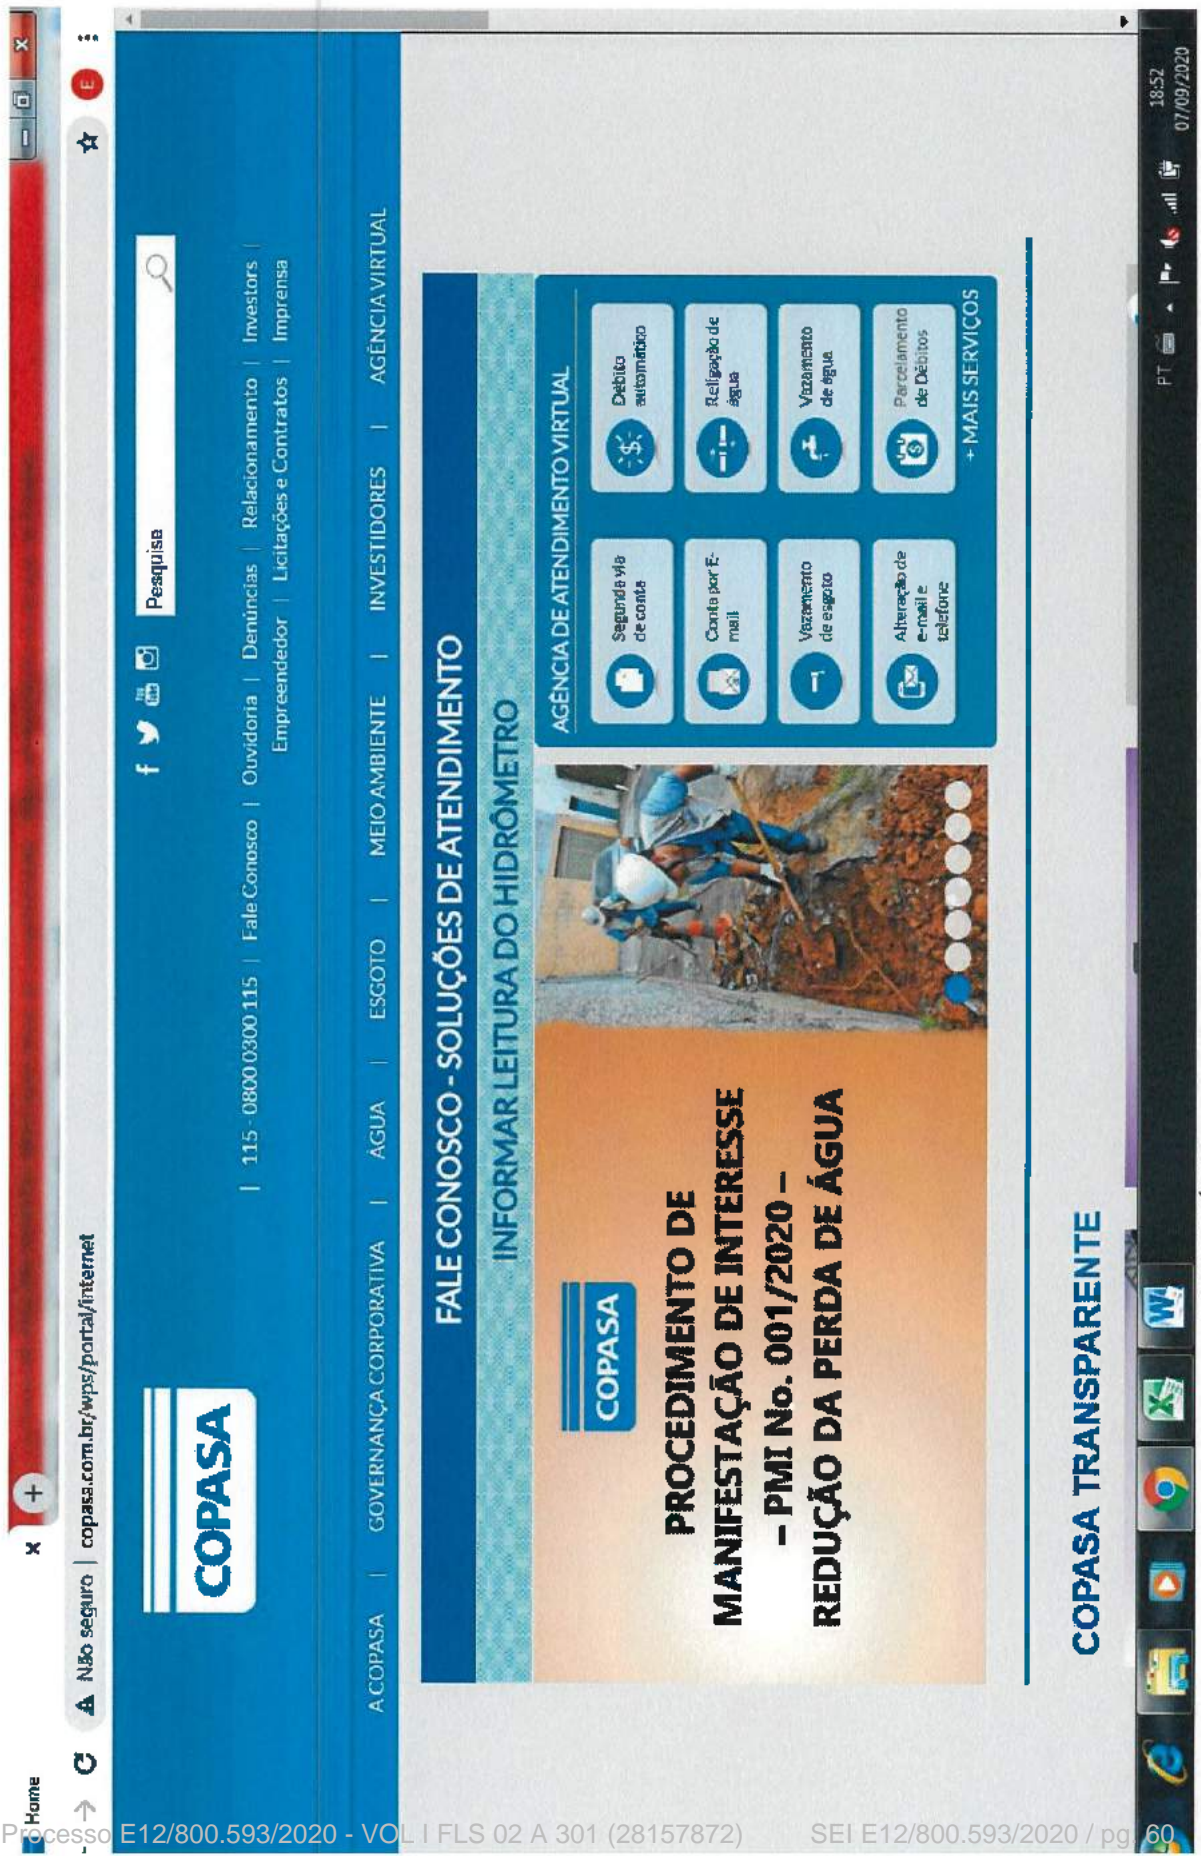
Home

Não seguro | copasa.com.br/wps/portal/internet

COPASA

| 115 - 0800 0300 115 | Fale Conosco | Ouvidoria | Denúncias | Relacionamento | Investors | Empreendedor | Licitações e Contratos | Imprensa

Pesquisa

A COPASA | GOVERNANÇA CORPORATIVA | ÁGUA | ESGOTO | MEIO AMBIENTE | INVESTIDORES | AGÊNCIA VIRTUAL

FALE CONOSCO - SOLUÇÕES DE ATENDIMENTO

INFORMAR LEITURA DO HIDRÔMETRO

COPASA

PROCEDIMENTO DE MANIFESTAÇÃO DE INTERESSE – PMI No. 001/2020 – REDUÇÃO DA PERDA DE ÁGUA

AGÊNCIA DE ATENDIMENTO VIRTUAL

Segunda via de conta

Débito automático

Conta por E-mail

Religação de água

Vazamento de esgoto

Vazamento de água

Alteração de e-mail e telefone

Parcelamento de Débitos

+ MAIS SERVIÇOS

COPASA TRANSPARENTE

PT

18:52
07/09/2020

Processo E12/800.593/2020 - VOL I FLS 02 A 301 (28157872)    SEI E12/800.593/2020 / pg. 60